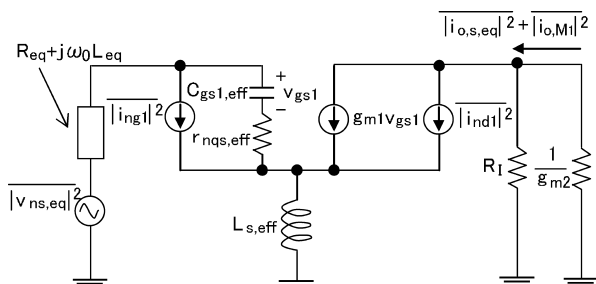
$\overline{|i_{o,s,eq}|^2} + \overline{|i_{o,M1}|^2}$

$R_{eq}+j\omega_0 L_{eq}$

$C_{gs1,eff}$

+

$v_{gs1}$

−

$\overline{|i_{ng1}|^2}$

$r_{nqs,eff}$

$g_{m1}v_{gs1}$

$\overline{|i_{nd1}|^2}$

$R_I$

$\frac{1}{g_{m2}}$

$\overline{|v_{ns,eq}|^2}$

$L_{s,eff}$